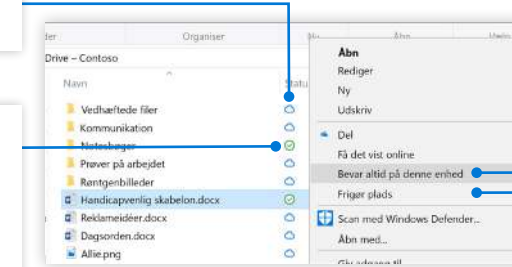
Organiser

Drive – Contoso

Navn

Status

Vedhæftede filer

Kommunikation

Notesbøger

Prøver på arbejdet

Røntgenbilleder

Handicapvenlig skabelon.docx

Reklameidéer.docx

Dagsorden.docx

Allie.png

Åbn

Rediger

Ny

Udskriv

Del

Få det vist online

Bevar altid på denne enhed

Frigør plads

Scan med Windows Defender...

Åbn med...

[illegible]